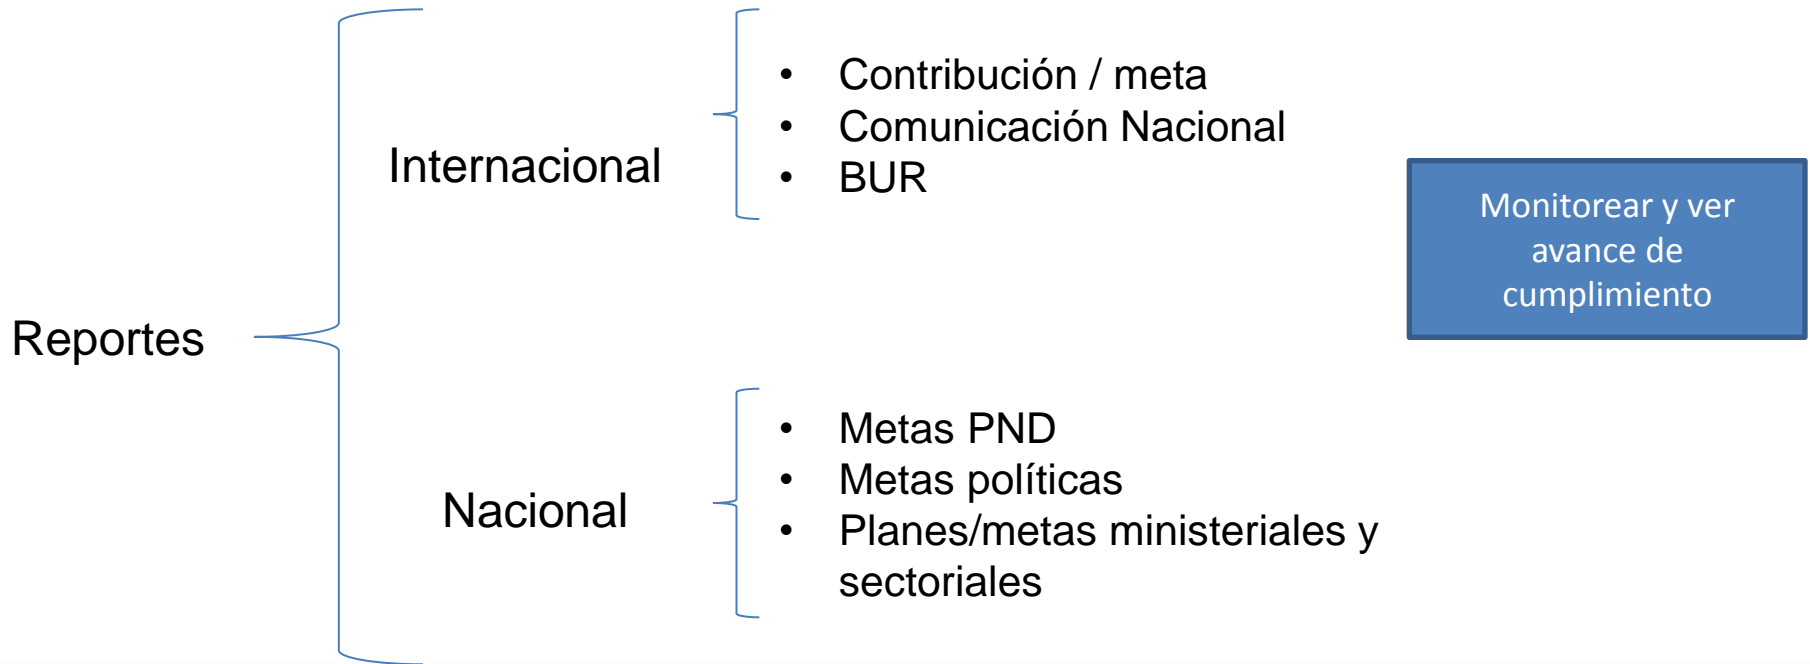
Reportes

Internacional

- Contribución / meta
- Comunicación Nacional
- BUR

Nacional

- Metas PND
- Metas políticas
- Planes/metas ministeriales y sectoriales

Monitorear y ver avance de cumplimiento